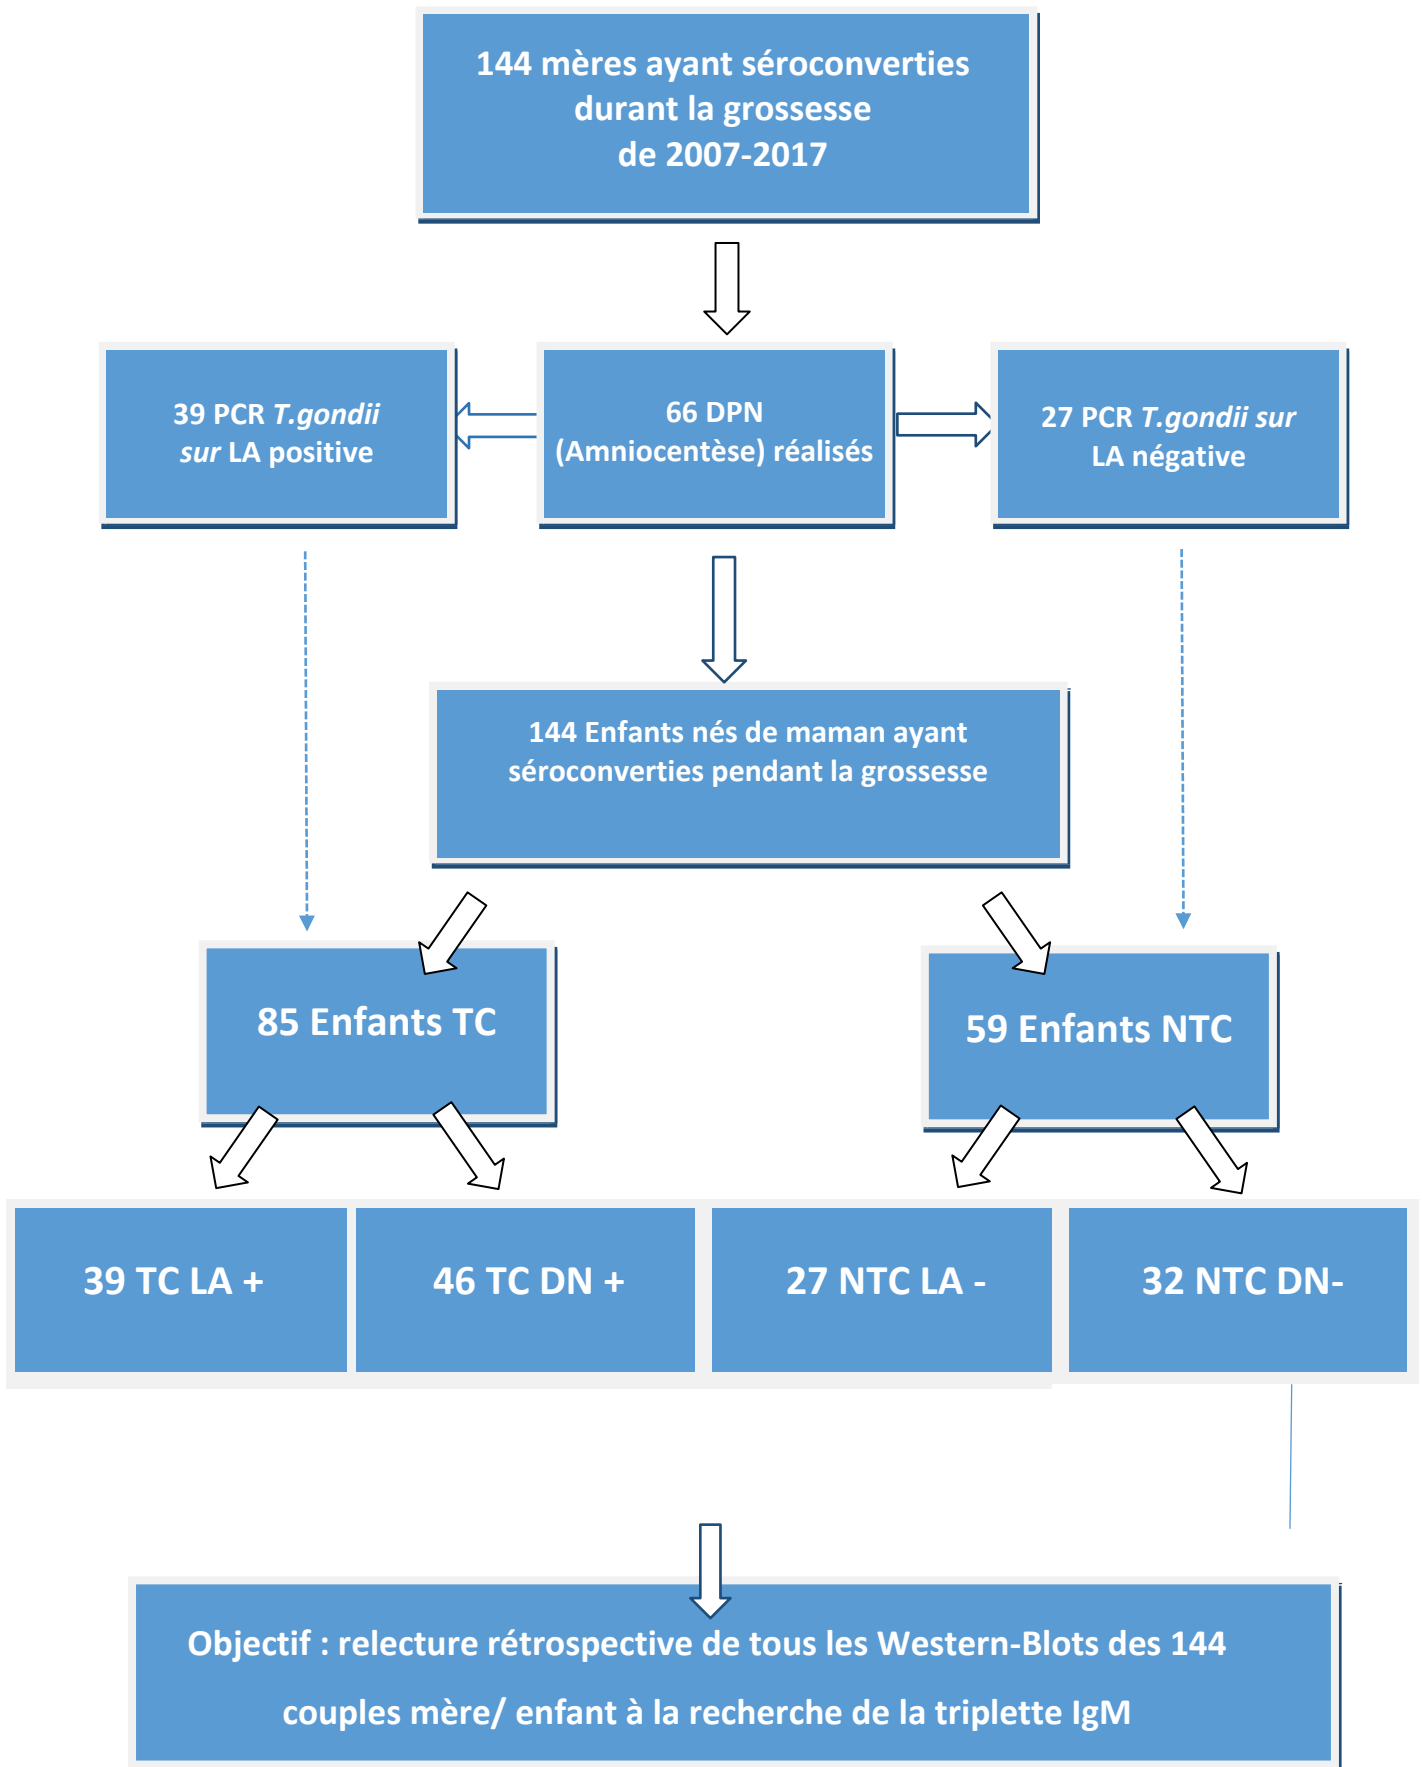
144 mères ayant séroconverties durant la grossesse de 2007-2017

39 PCR *T.gondii sur* LA positive

66 DPN (Amniocentèse) réalisés

27 PCR *T.gondii sur* LA négative

144 Enfants nés de maman ayant séroconverties pendant la grossesse

85 Enfants TC

59 Enfants NTC

39 TC LA +

46 TC DN +

27 NTC LA -

32 NTC DN-

Objectif : relecture rétrospective de tous les Western-Blots des 144 couples mère/ enfant à la recherche de la triplette IgM